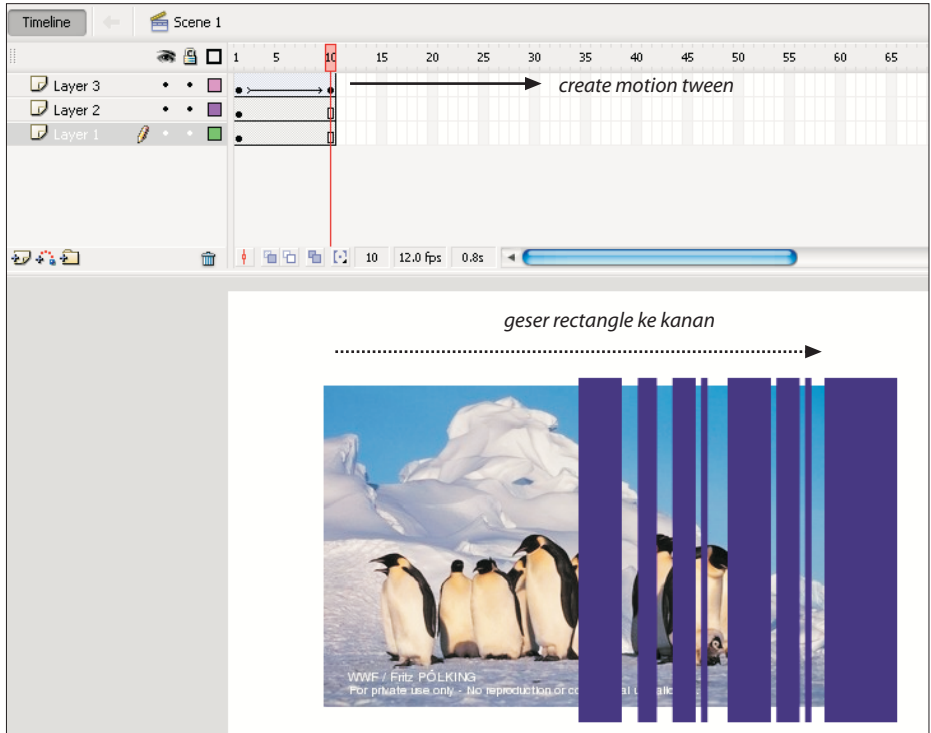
Timeline Scene 1

1 5 10 15 20 25 30 35 40 45 50 55 60 65

Layer 3
Layer 2
Layer 1

create motion tween

10 12.0 fps 0.8s

geser rectangle ke kanan

WWF / Fritz PÖLKING
For private use only - No reproduction or co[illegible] al u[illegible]